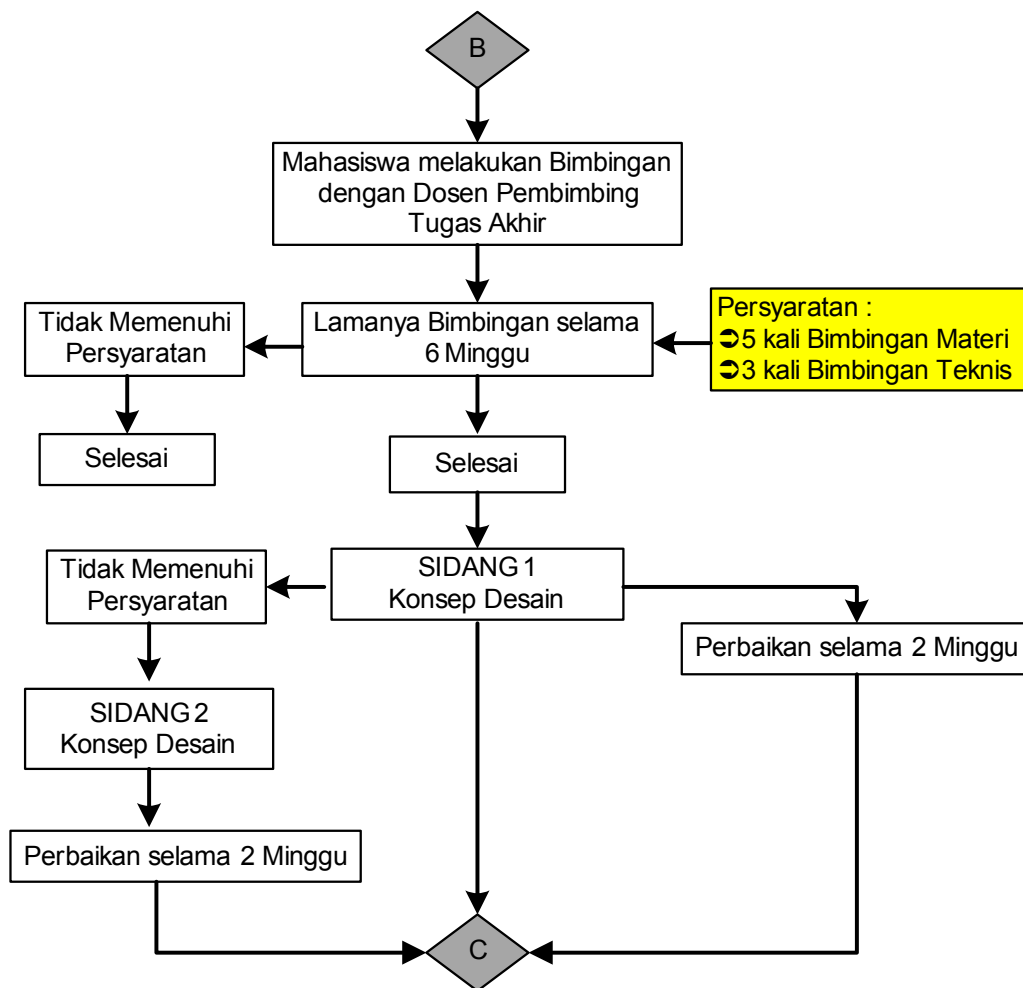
B

Mahasiswa melakukan Bimbingan dengan Dosen Pembimbing Tugas Akhir

Tidak Memenuhi Persyaratan

Lamanya Bimbingan selama 6 Minggu

Persyaratan :
➲5 kali Bimbingan Materi
➲3 kali Bimbingan Teknis

Selesai

Selesai

Tidak Memenuhi Persyaratan

SIDANG 1
Konsep Desain

Perbaikan selama 2 Minggu

SIDANG 2
Konsep Desain

Perbaikan selama 2 Minggu

C